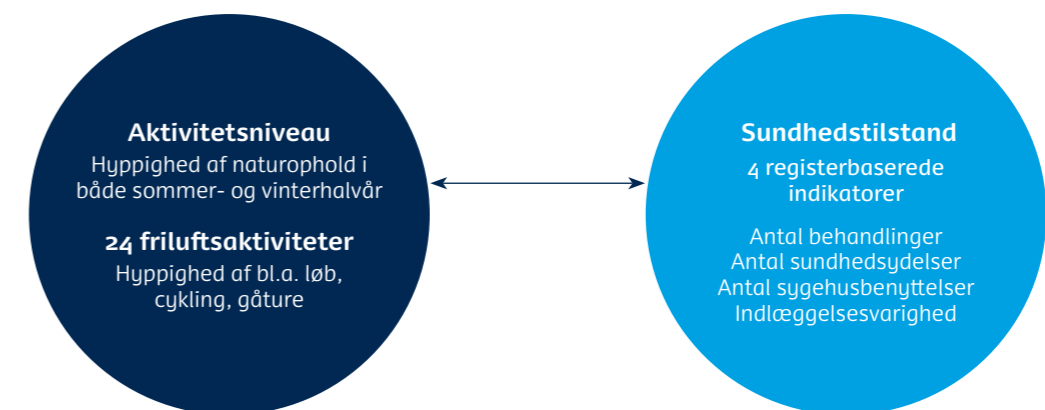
Aktivitetsniveau
Hyppighed af naturophold i både sommer- og vinterhalvår

24 friluftsaktiviteter
Hyppighed af bl.a. løb, cykling, gåture

Sundhedstilstand
4 registerbaserede indikatorer

Antal behandlinger
Antal sundhedsydelser
Antal sygehusbenyttelser
Indlæggelsesvarighed